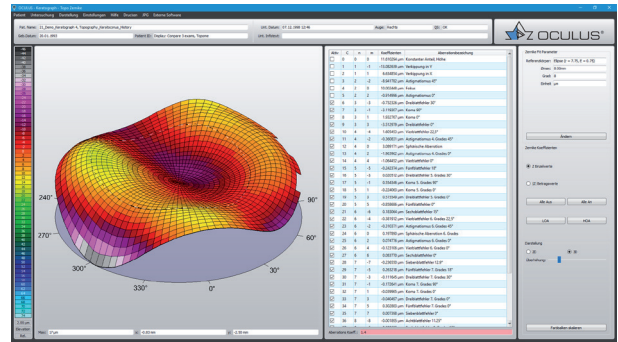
OCULUS - Keratograph - Topo Zernike

Patient Untersuchung Darstellung Einstellungen Hilfe Struktur IPD Externe Software

Pat. Name: 11_Demo_Keratograph 4, Topographie_Keratoconus_Mittlere

Geb.Datum: 01.01.1965

Patient ID: Displays Computer Demens, Topview

Unt. Datum: 07.11.1998 12:46

Auge: Rechts

QS: OK

Unt. Erfasst:

OCULUS

240°

270°

300°

330°

0°

30°

60°

90°

Aktiv | C | n | m | Koeffizient | Aberrationsbezeichnung
--- | --- | --- | --- | --- | ---

Zernike Fit Parameter

Referenzkörper: Ellipse

Schnitt: µm

Ändern

Zernike Koeffizienten

2 Strukturelle

2 Beitragswerte

Alle Aus

Alle An

LOA

HOA

Darstellung

3D

Aberrations Koeff.:

Fachsellen drucken

Max: 17 µm

2.50 µm

Elevation

Ref.